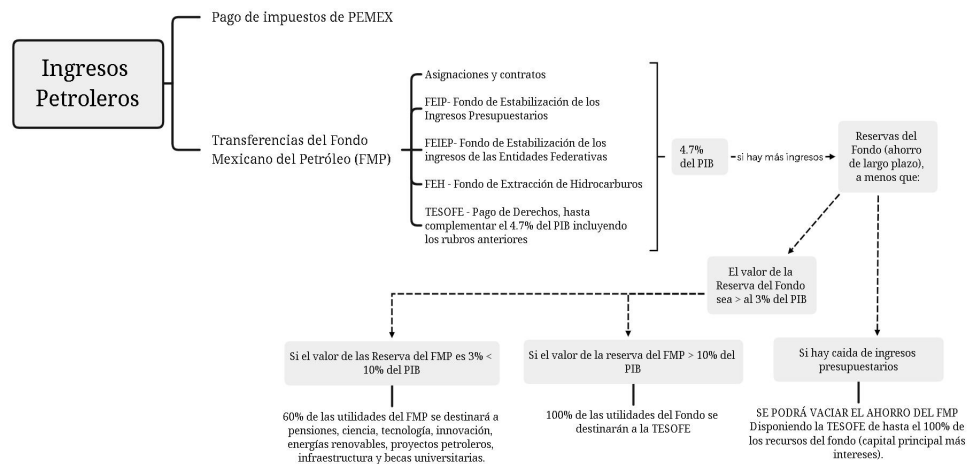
Ingresos Petroleros

Pago de impuestos de PEMEX

Transferencias del Fondo Mexicano del Petróleo (FMP)

Asignaciones y contratos

FEIP- Fondo de Estabilización de los Ingresos Presupuestarios

FEIEP- Fondo de Estabilización de los ingresos de las Entidades Federativas

FEH - Fondo de Extracción de Hidrocarburos

TESOFE - Pago de Derechos, hasta complementar el 4.7% del PIB incluyendo los rubros anteriores

4.7% del PIB

si hay más ingresos

Reservas del Fondo (ahorro de largo plazo), a menos que:

El valor de la Reserva del Fondo sea > al 3% del PIB

Si el valor de las Reserva del FMP es 3% < 10% del PIB

60% de las utilidades del FMP se destinará a pensiones, ciencia, tecnología, innovación, energías renovables, proyectos petroleros, infraestructura y becas universitarias.

Si el valor de la reserva del FMP > 10% del PIB

100% de las utilidades del Fondo se destinarán a la TESOFE

Si hay caida de ingresos presupuestarios

SE PODRÁ VACIAR EL AHORRO DEL FMP Disponiendo la TESOFE de hasta el 100% de los recursos del fondo (capital principal más intereses).